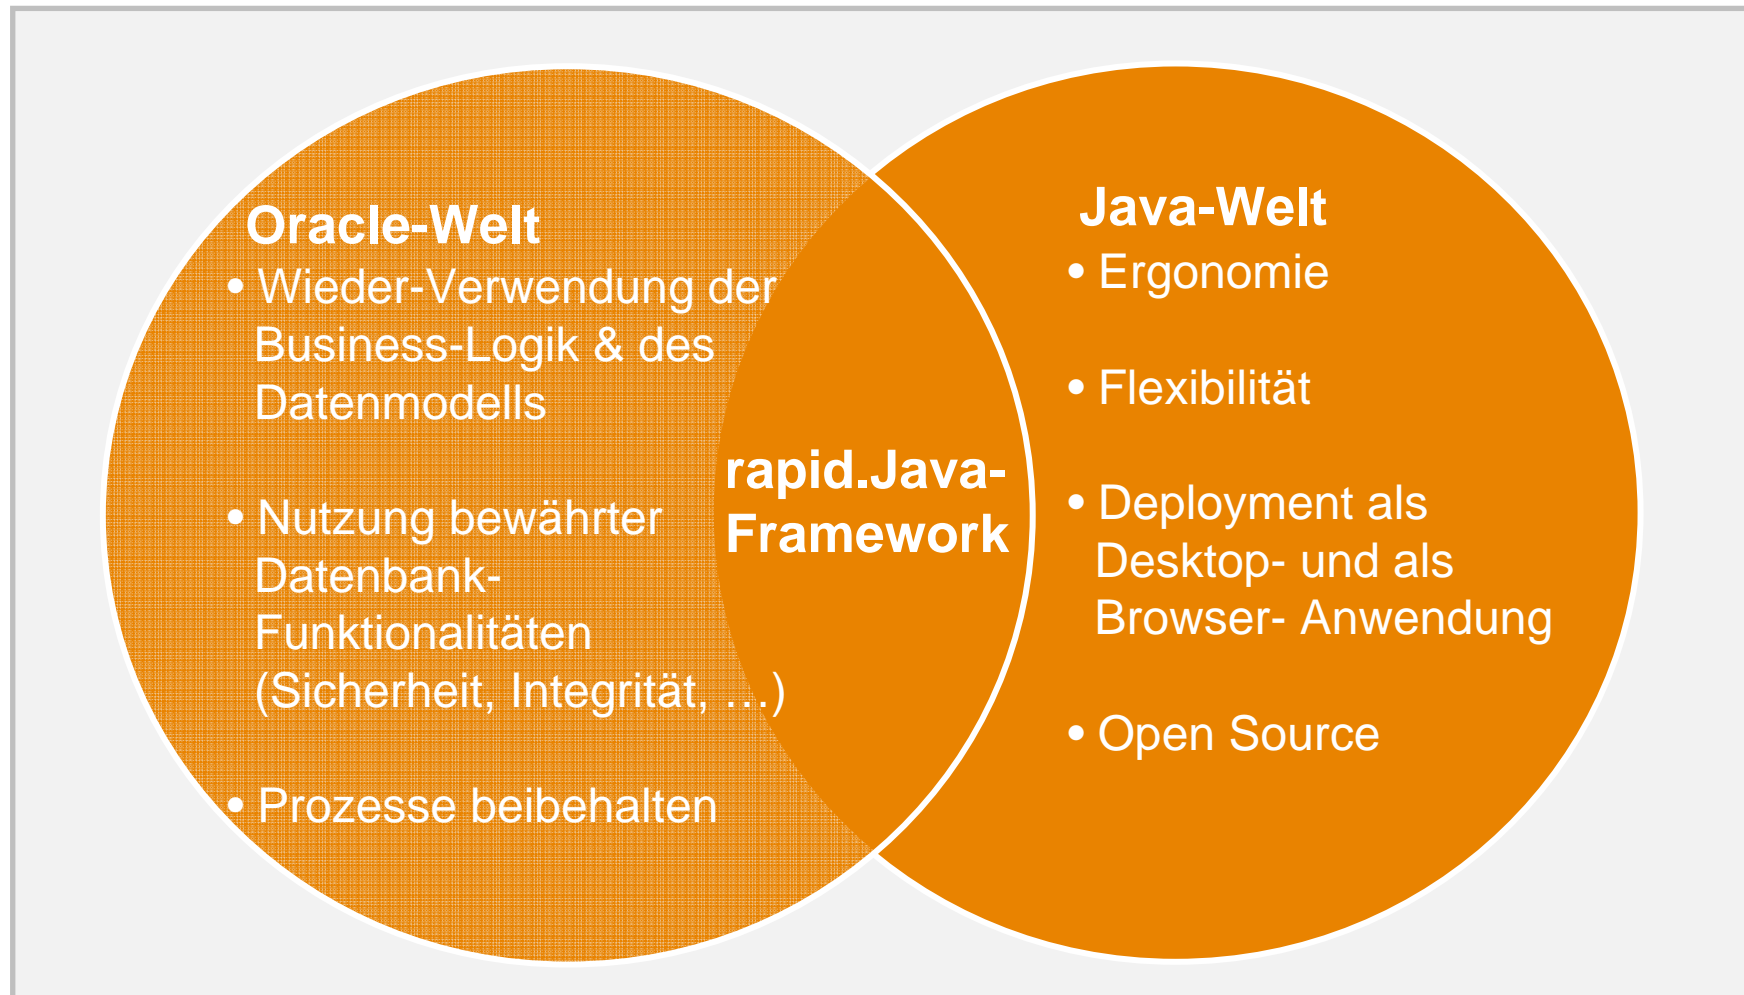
Oracle-Welt

• Wieder-Verwendung der Business-Logik & des Datenmodells

• Nutzung bewährter Datenbank-Funktionalitäten (Sicherheit, Integrität, ...)

• Prozesse beibehalten

rapid.Java-Framework

Java-Welt

• Ergonomie

• Flexibilität

• Deployment als Desktop- und als Browser- Anwendung

• Open Source